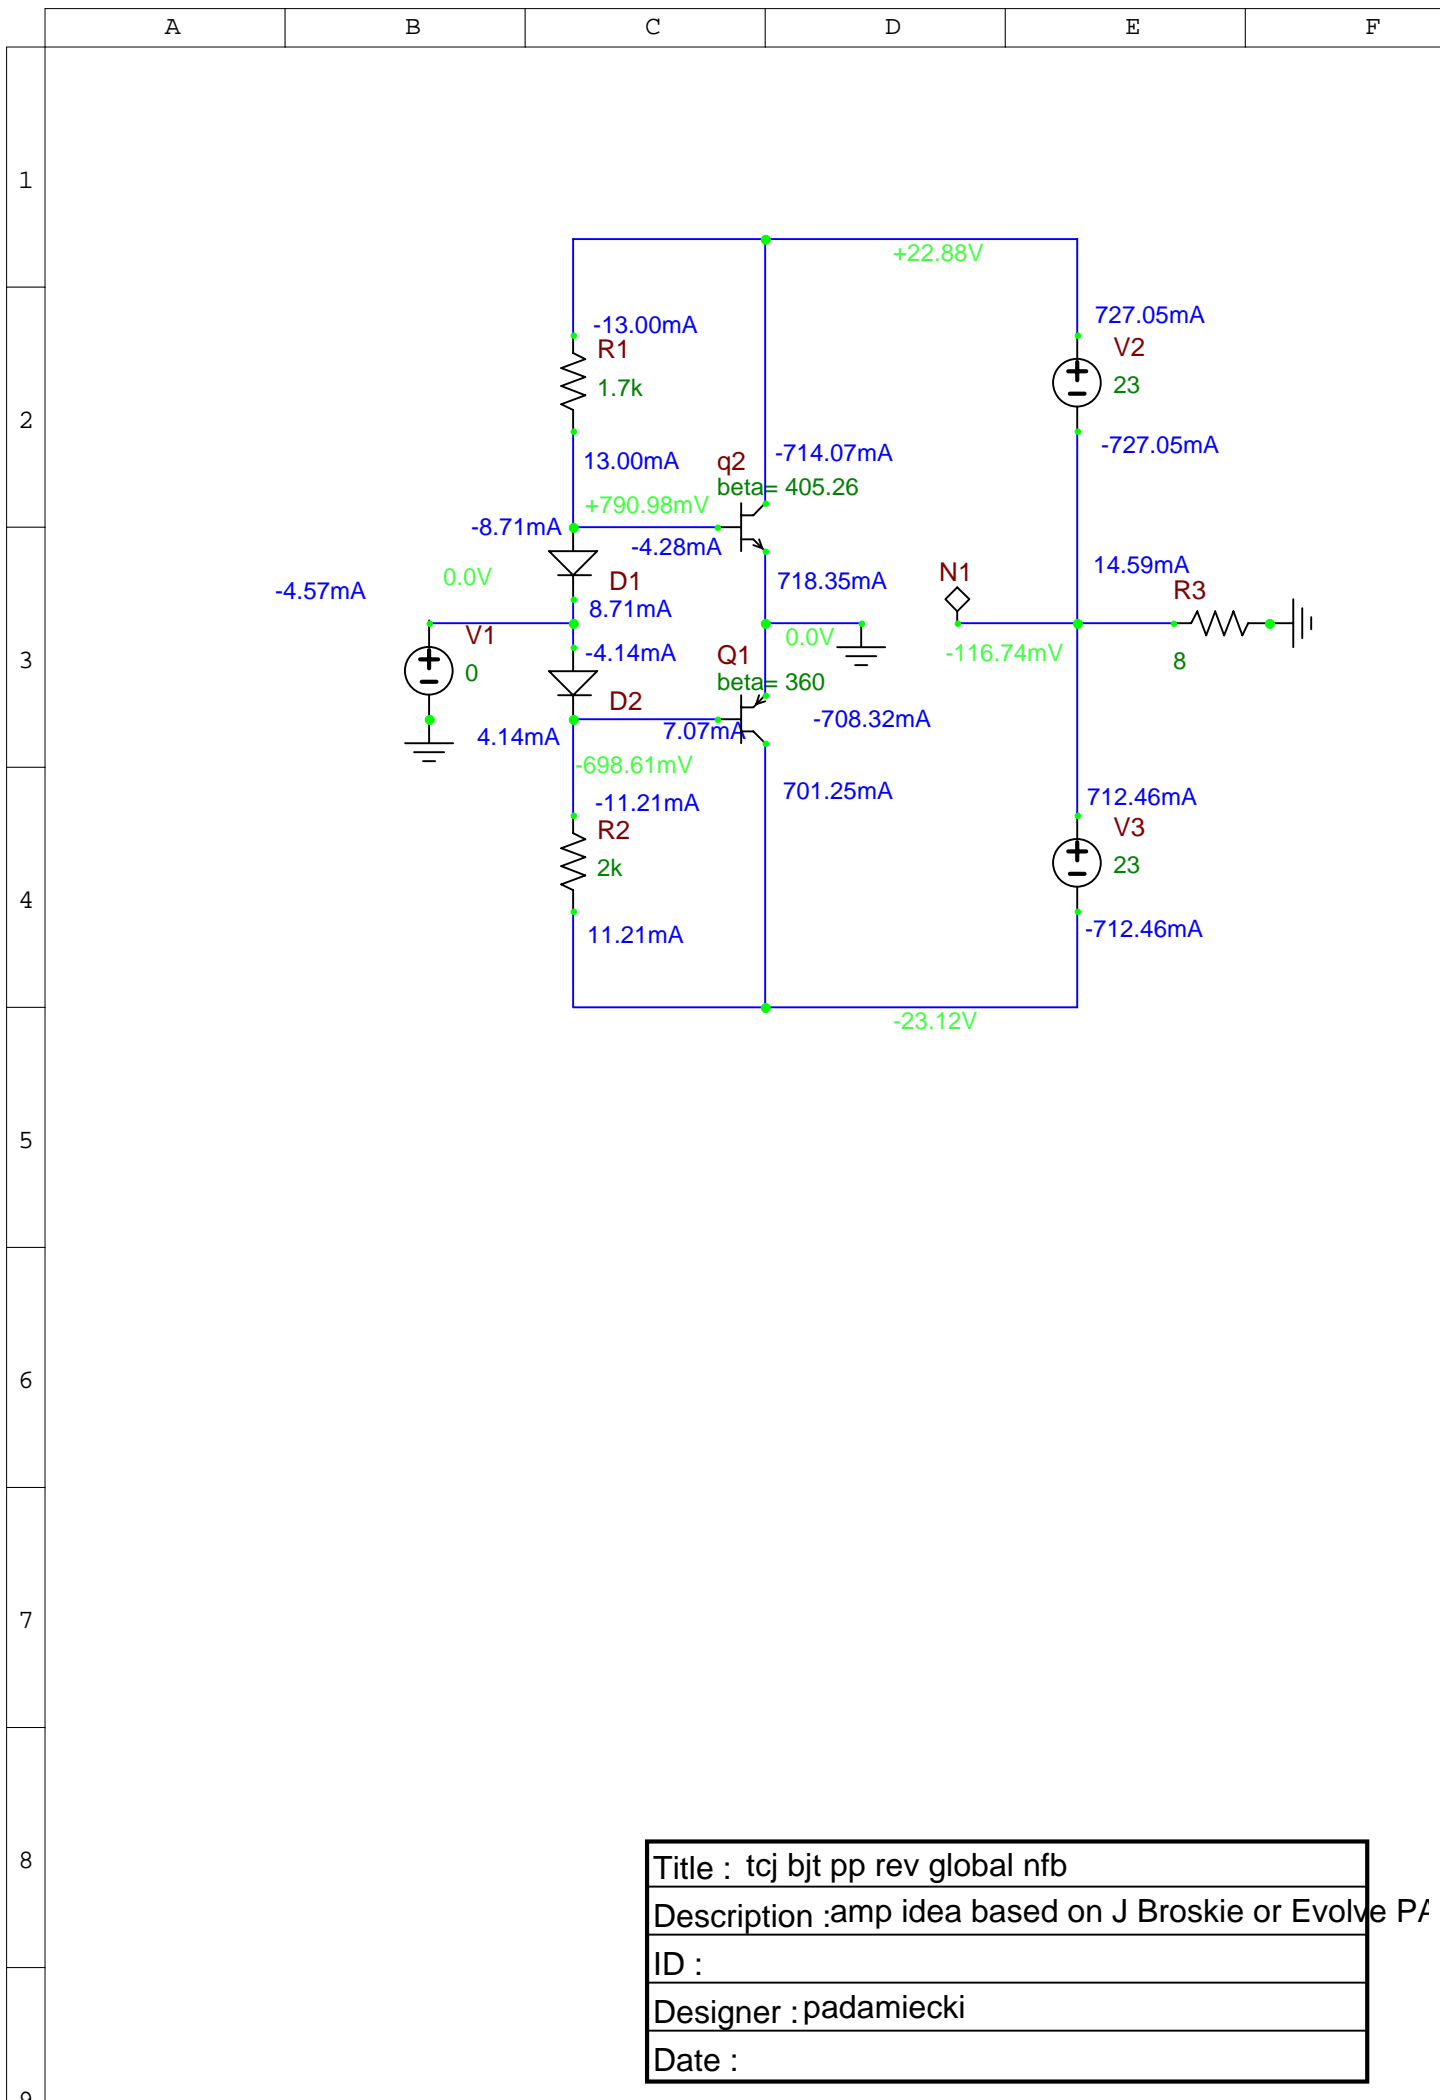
A B C D E F

1
2
3
4
5
6
7
8
9

+22.88V
-13.00mA
R1
1.7k
727.05mA
V2
23
-727.05mA
13.00mA
q2
-714.07mA
beta= 405.26
+790.98mV
-8.71mA
-4.28mA
D1
0.0V
-4.57mA
8.71mA
718.35mA
N1
14.59mA
R3
V1
0
-4.14mA
0.0V
-116.74mV
8
Q1
beta= 360
D2
4.14mA
7.07mA
-708.32mA
-698.61mV
701.25mA
-11.21mA
R2
2k
712.46mA
V3
23
11.21mA
-712.46mA
-23.12V

| Title : tcj bjt pp rev global nfb |
|---|
| Description :amp idea based on J Broskie or Evolve P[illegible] |
| ID : |
| Designer : padamiecki |
| Date : |